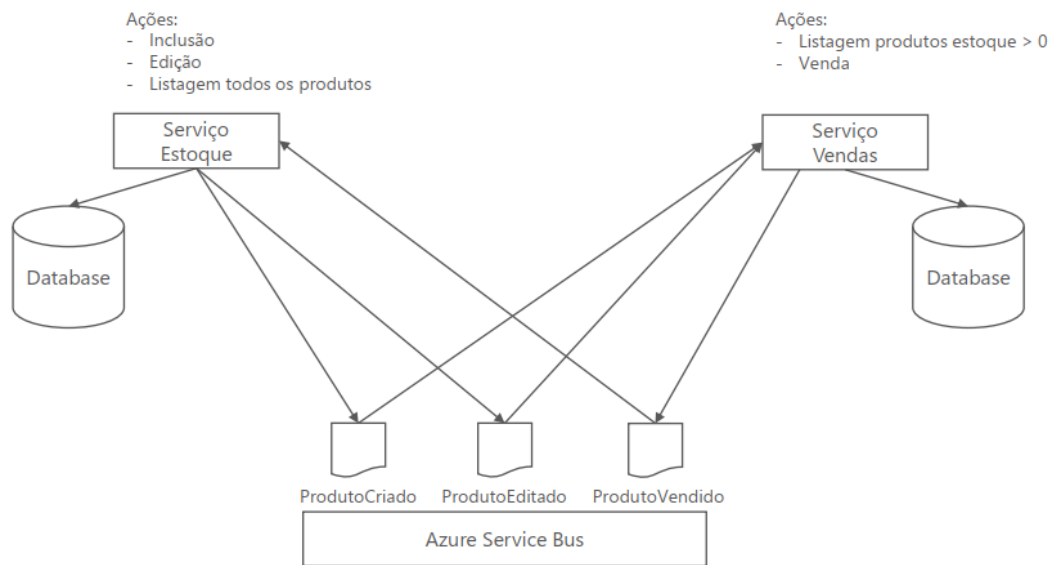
Ações:
- Inclusão
- Edição
- Listagem todos os produtos

Ações:
- Listagem produtos estoque > 0
- Venda

Serviço Estoque

Serviço Vendas

Database

Database

ProdutoCriado

ProdutoEditado

ProdutoVendido

Azure Service Bus